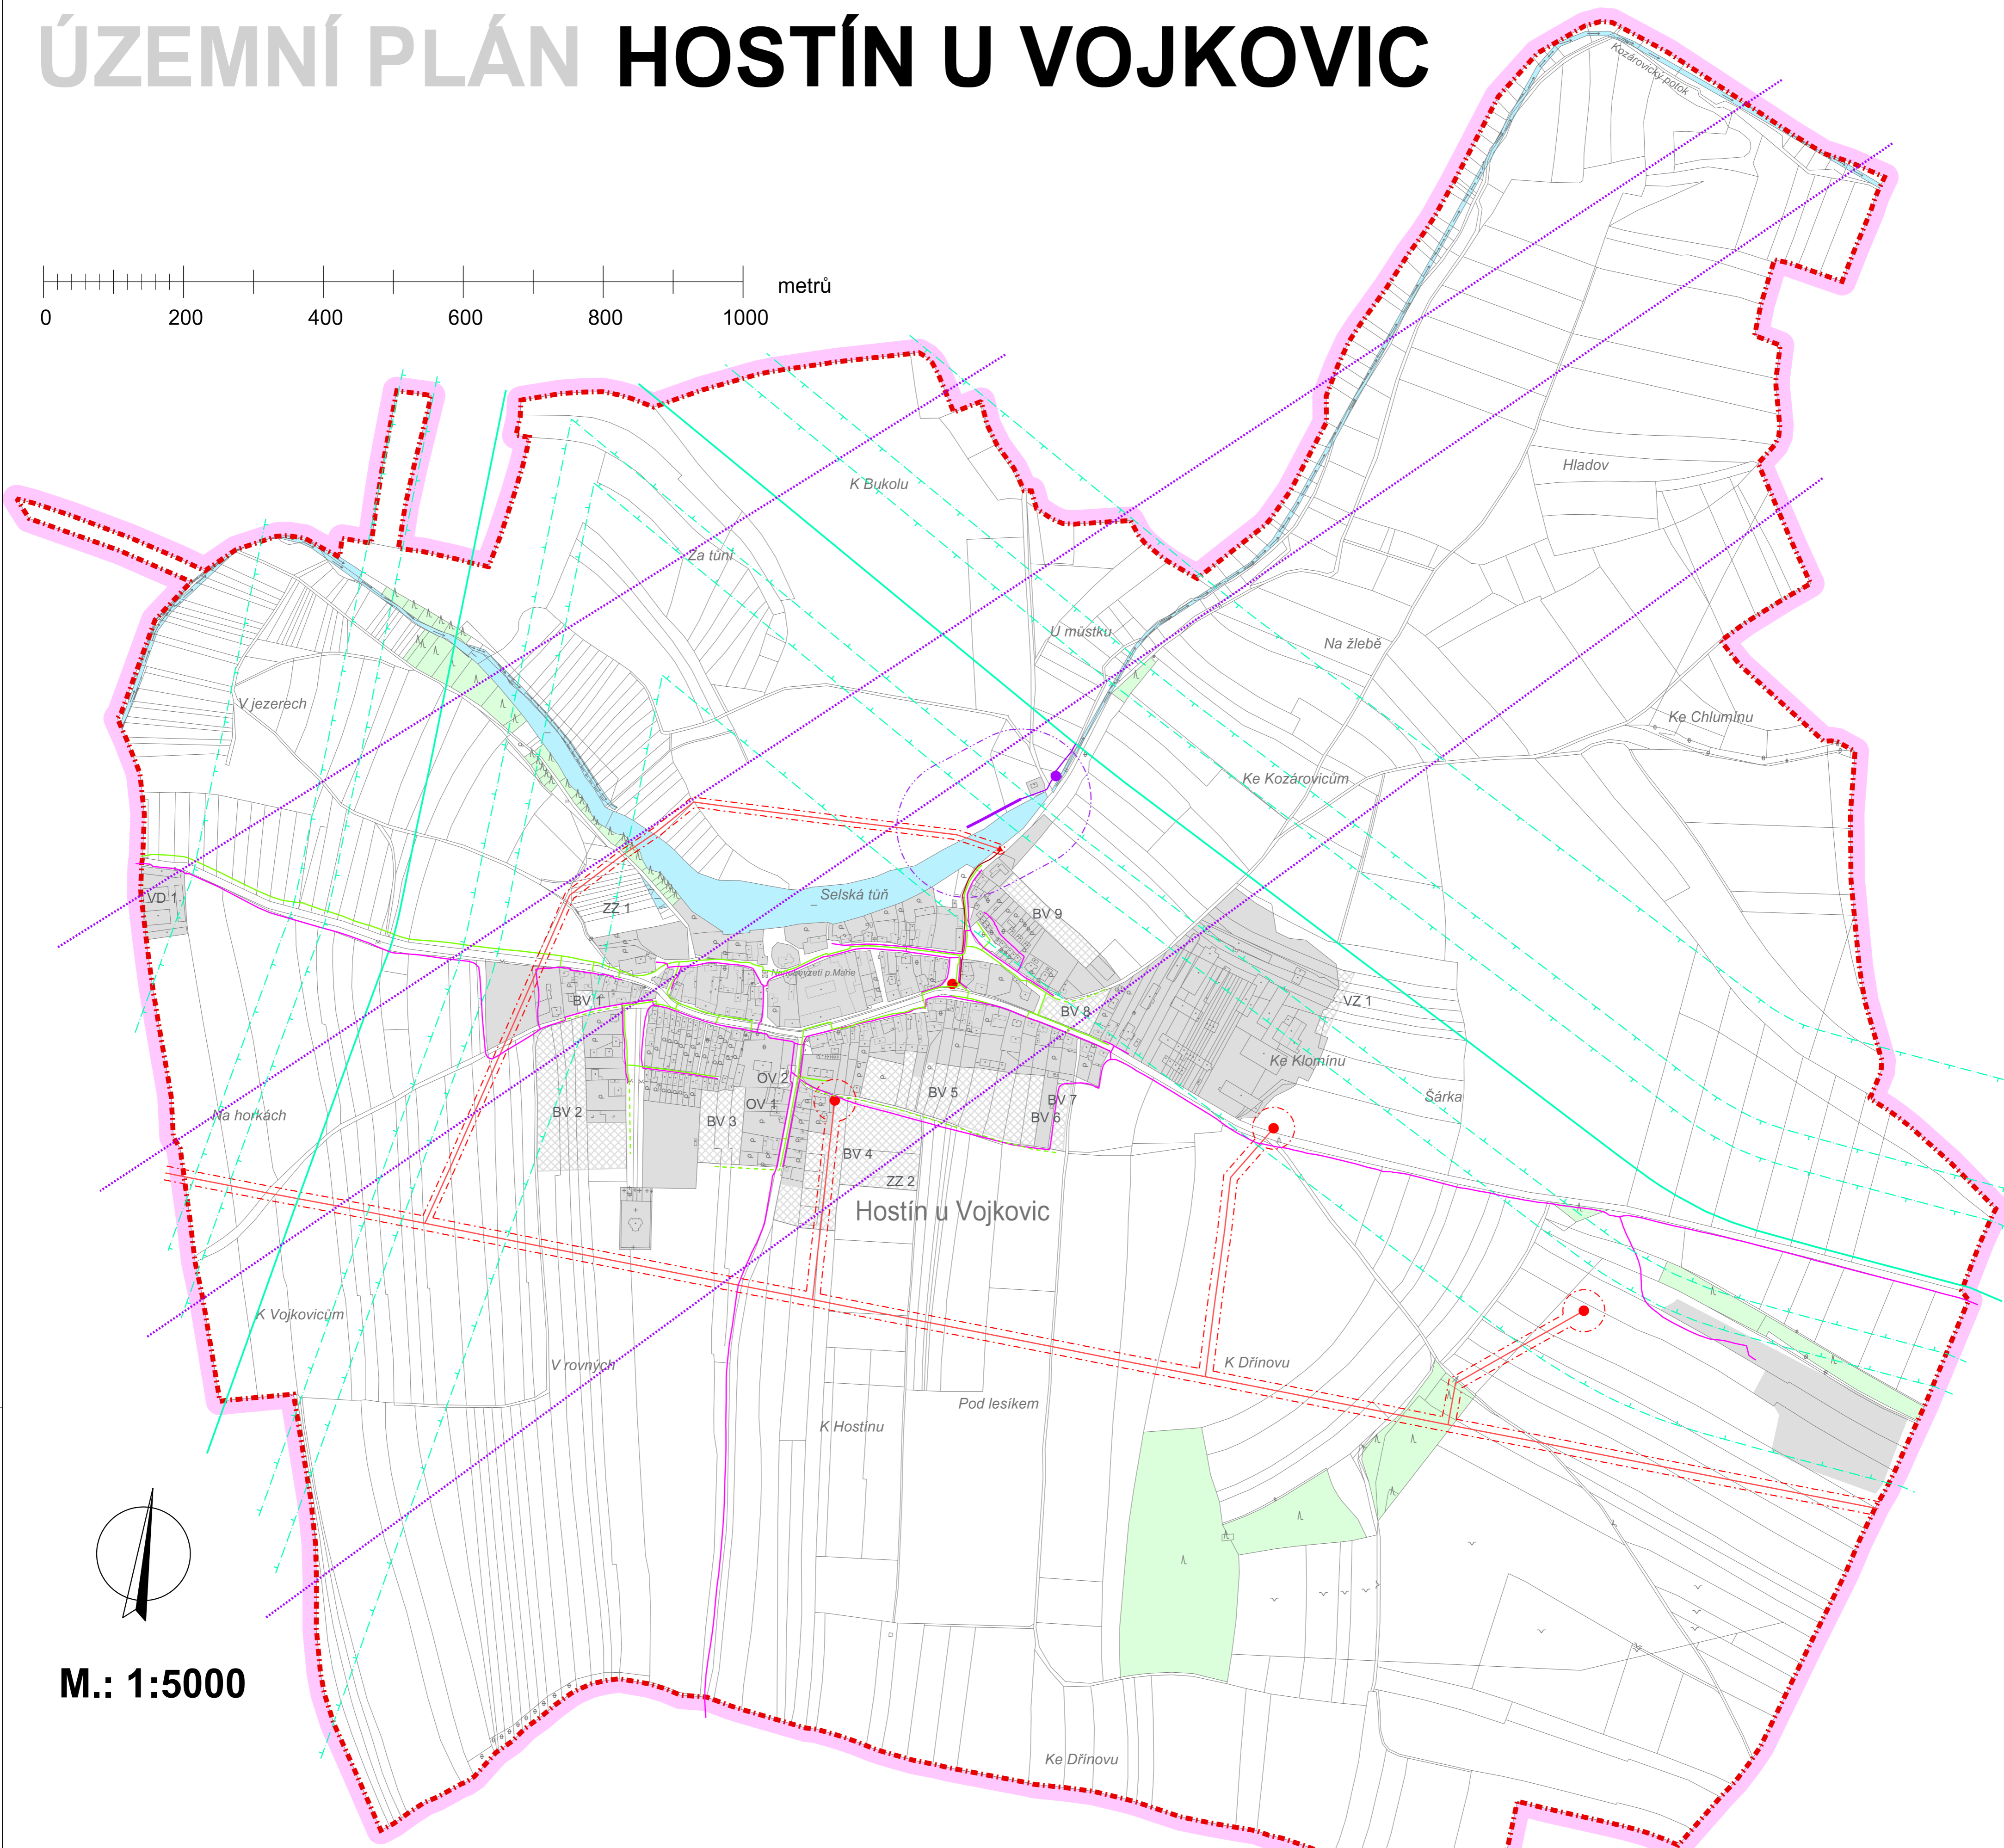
ÚZEMNÍ PLÁN HOSTÍN U VOJKOVIC

0 200 400 600 800 1000 metrů

Kozárovický potok

Hladov

K Bukolu

Za tůní

U můstku

Na žlebě

V jezerech

Ke Chlumínu

Ke Kozárovicům

Selská tůň

VD 1

ZZ 1

BV 9

Narozeyzeti p.Marie

BV 1

BV 8

VZ 1

Ke Klomínu

OV 2

BV 5

BV 7

Šárka

Na horkách

BV 2

OV 1

BV 3

BV 6

BV 4

ZZ 2

Hostín u Vojkovic

K Vojkovicům

V rovných

K Dřínovu

Pod lesíkem

K Hostínu

M.: 1:5000

Ke Dřínovu